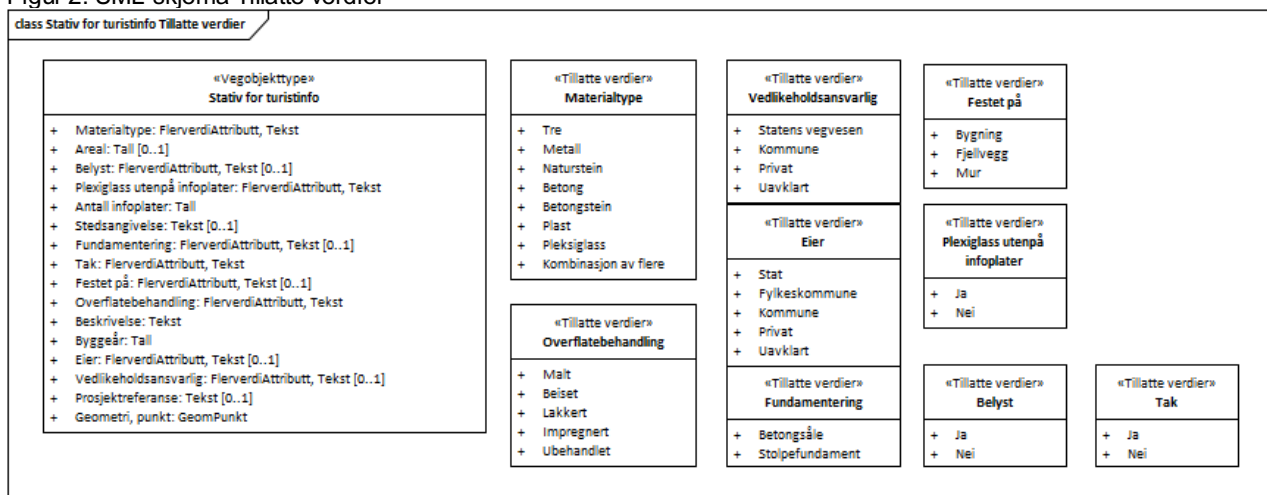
Figur 2: UML-skjema Tillatte verdier

class Stativ for turistinfo Tillatte verdier

«Vegobjekttype»
Stativ for turistinfo

+ Materialtype: FlerverdiAttributt, Tekst
+ Areal: Tall [0..1]
+ Belyst: FlerverdiAttributt, Tekst [0..1]
+ Plexiglass utenpå infoplater: FlerverdiAttributt, Tekst
+ Antall infoplater: Tall
+ Stedsangivelse: Tekst [0..1]
+ Fundamentering: FlerverdiAttributt, Tekst [0..1]
+ Tak: FlerverdiAttributt, Tekst
+ Festet på: FlerverdiAttributt, Tekst [0..1]
+ Overflatebehandling: FlerverdiAttributt, Tekst
+ Beskrivelse: Tekst
+ Byggeår: Tall
+ Eier: FlerverdiAttributt, Tekst [0..1]
+ Vedlikeholdsansvarlig: FlerverdiAttributt, Tekst [0..1]
+ Prosjektreferanse: Tekst [0..1]
+ Geometri, punkt: GeomPunkt

«Tillatte verdier»
Materialtype

+ Tre
+ Metall
+ Naturstein
+ Betong
+ Betongstein
+ Plast
+ Pleksiglass
+ Kombinasjon av flere

«Tillatte verdier»
Overflatebehandling

+ Malt
+ Beiset
+ Lakkert
+ Impregnert
+ Ubehandlet

«Tillatte verdier»
Vedlikeholdsansvarlig

+ Statens vegvesen
+ Kommune
+ Privat
+ Uavklart

«Tillatte verdier»
Eier

+ Stat
+ Fylkeskommune
+ Kommune
+ Privat
+ Uavklart

«Tillatte verdier»
Fundamentering

+ Betongsåle
+ Stolpefundament

«Tillatte verdier»
Festet på

+ Bygning
+ Fjellvegg
+ Mur

«Tillatte verdier»
Plexiglass utenpå infoplater

+ Ja
+ Nei

«Tillatte verdier»
Belyst

+ Ja
+ Nei

«Tillatte verdier»
Tak

+ Ja
+ Nei